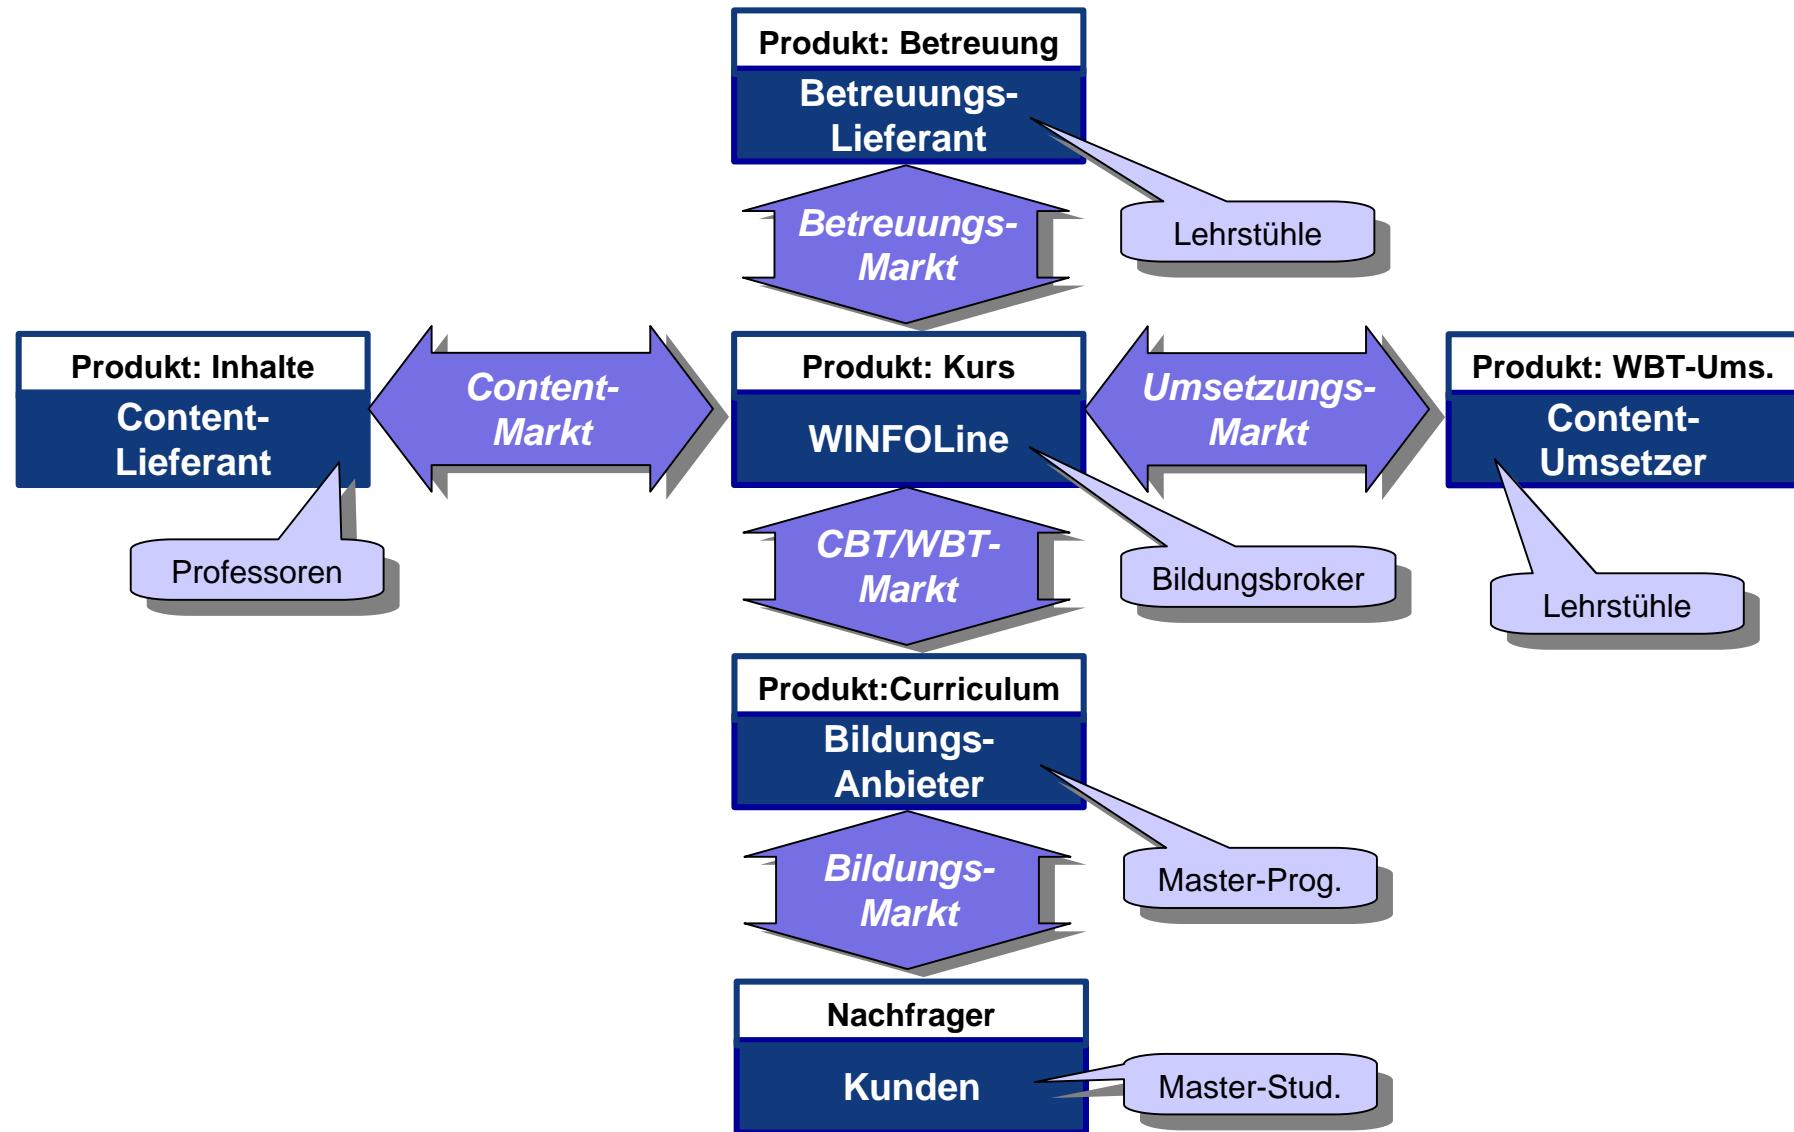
Produkt: Betreuung
Betreuungs-Lieferant

Lehrstühle

Betreuungs-Markt

Produkt: Inhalte
Content-Lieferant

Professoren

Content-Markt

Produkt: Kurs
WINFOLine

Umsetzungs-Markt

Produkt: WBT-Ums.
Content-Umsetzer

Lehrstühle

Bildungsbroker

CBT/WBT-Markt

Produkt:Curriculum
Bildungs-Anbieter

Master-Prog.

Bildungs-Markt

Nachfrager
Kunden

Master-Stud.